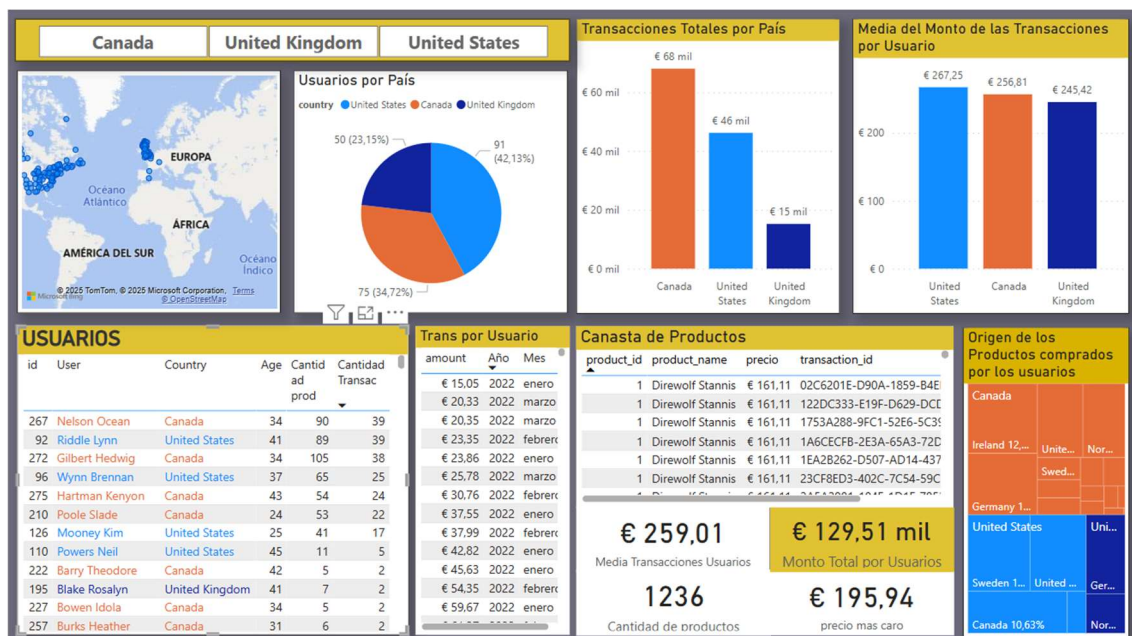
Canada | United Kingdom | United States

Océano Atlántico
EUROPA
ÁFRICA
AMÉRICA DEL SUR
Océano Índico
Microsoft Bing
© 2025 TomTom, © 2025 Microsoft Corporation, Terms © OpenStreetMap

Usuarios por País
country ● United States ● Canada ● United Kingdom
50 (23,15%)
91 (42,13%)
75 (34,72%)

Transacciones Totales por País
€ 60 mil
€ 40 mil
€ 20 mil
€ 0 mil
€ 68 mil
€ 46 mil
€ 15 mil
Canada
United States
United Kingdom

Media del Monto de las Transacciones por Usuario
€ 200
€ 100
€ 0
€ 267,25
€ 256,81
€ 245,42
United States
Canada
United Kingdom

USUARIOS

| id | User | Country | Age | Cantidad prod | Cantidad Transac |
|---|---|---|---|---|---|
| 267 | Nelson Ocean | Canada | 34 | 90 | 39 |
| 92 | Riddle Lynn | United States | 41 | 89 | 39 |
| 272 | Gilbert Hedwig | Canada | 34 | 105 | 38 |
| 96 | Wynn Brennan | United States | 37 | 65 | 25 |
| 275 | Hartman Kenyon | Canada | 43 | 54 | 24 |
| 210 | Poole Slade | Canada | 24 | 53 | 22 |
| 126 | Mooney Kim | United States | 25 | 41 | 17 |
| 110 | Powers Neil | United States | 45 | 11 | 5 |
| 222 | Barry Theodore | Canada | 42 | 5 | 2 |
| 195 | Blake Rosalyn | United Kingdom | 41 | 7 | 2 |
| 227 | Bowen Idola | Canada | 34 | 5 | 2 |
| 257 | Burks Heather | Canada | 31 | 6 | 2 |

Trans por Usuario

| amount | Año | Mes |
|---|---|---|
| € 15,05 | 2022 | enero |
| € 20,33 | 2022 | marzo |
| € 20,35 | 2022 | marzo |
| € 23,35 | 2022 | febrer |
| € 23,86 | 2022 | enero |
| € 25,78 | 2022 | marzo |
| € 30,76 | 2022 | febrer |
| € 37,55 | 2022 | enero |
| € 37,99 | 2022 | febrer |
| € 42,82 | 2022 | enero |
| € 45,63 | 2022 | enero |
| € 54,35 | 2022 | febrer |
| € 59,67 | 2022 | enero |

Canasta de Productos

| product_id | product_name | precio | transaction_id |
|---|---|---|---|
| 1 | Direwolf Stannis | € 161,11 | 02C6201E-D90A-1859-B4E |
| 1 | Direwolf Stannis | € 161,11 | 122DC333-E19F-D629-DCD |
| 1 | Direwolf Stannis | € 161,11 | 1753A288-9FC1-52E6-5C3 |
| 1 | Direwolf Stannis | € 161,11 | 1A6CECFB-2E3A-65A3-72D |
| 1 | Direwolf Stannis | € 161,11 | 1EA2B262-D507-AD14-437 |
| 1 | Direwolf Stannis | € 161,11 | 23CF8ED3-402C-7C54-59C |

€ 259,01
Media Transacciones Usuarios
€ 129,51 mil
Monto Total por Usuarios
1236
Cantidad de productos
€ 195,94
precio mas caro

Origen de los Productos comprados por los usuarios
Canada
Ireland 12,...
Unite...
Nor...
Swed...
Germany 1...
United States
Uni...
Sweden 1...
United ...
Ger...
Canada 10,63%
Nor...